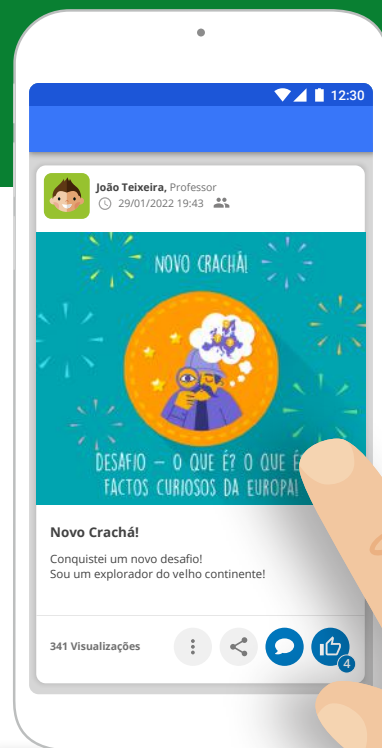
12:30

João Teixeira, Professor
29/01/2022 19:43

NOVO CRACHÁ!

DESAFIO – O QUE É? O QUE É
FACTOS CURIOSOS DA EUROPA!

Novo Crachá!

Conquistei um novo desafio!
Sou um explorador do velho continente!

341 Visualizações

4